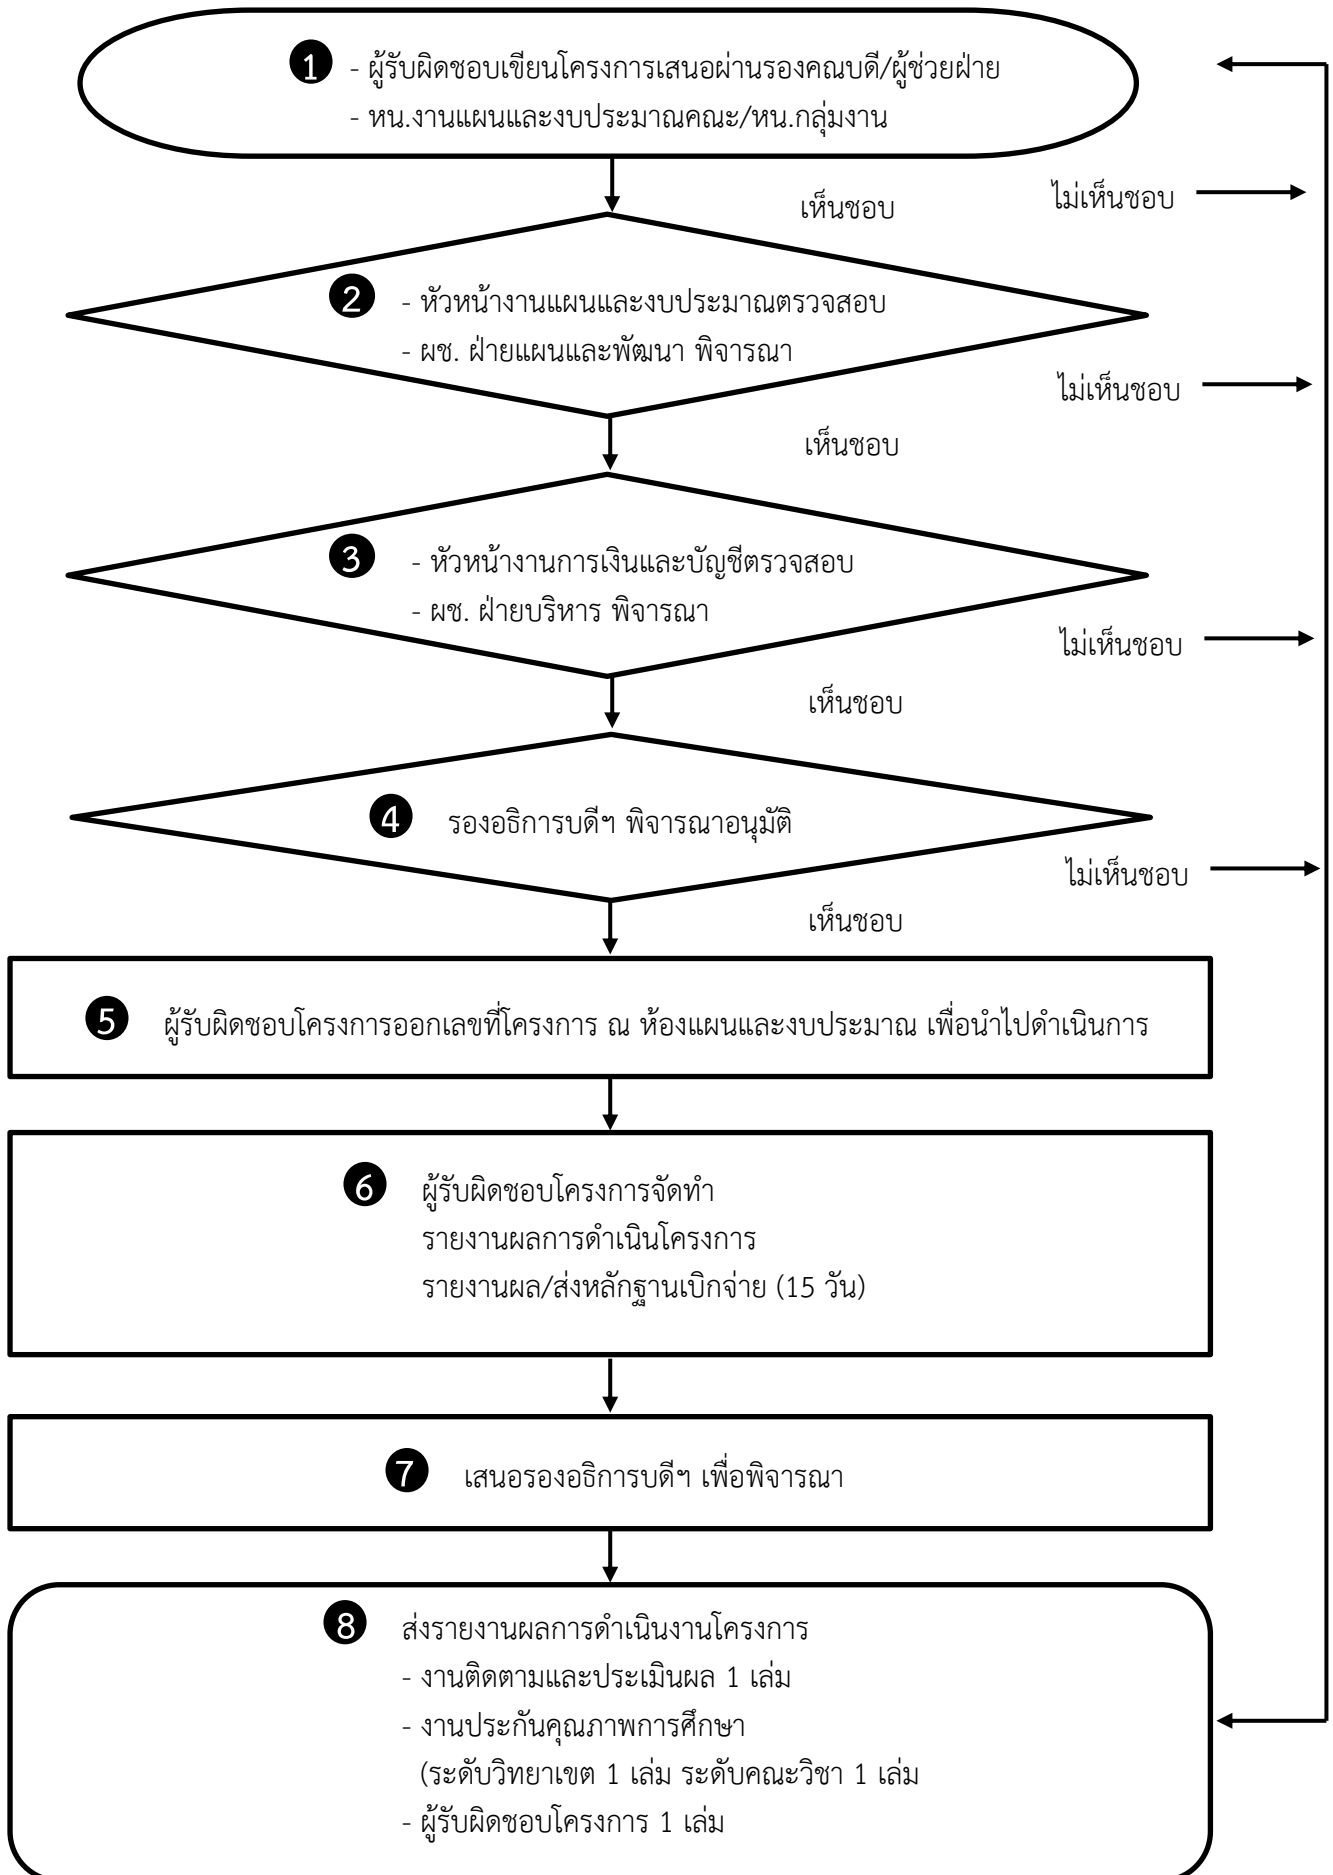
❶ - ผู้รับผิดชอบเขียนโครงการเสนอผ่านรองคณบดี/ผู้ช่วยฝ่าย
- หน.งานแผนและงบประมาณคณะ/หน.กลุ่มงาน

เห็นชอบ

ไม่เห็นชอบ

❷ - หัวหน้างานแผนและงบประมาณตรวจสอบ
- ผช. ฝ่ายแผนและพัฒนา พิจารณา

ไม่เห็นชอบ

เห็นชอบ

❸ - หัวหน้างานการเงินและบัญชีตรวจสอบ
- ผช. ฝ่ายบริหาร พิจารณา

ไม่เห็นชอบ

เห็นชอบ

❹ รองอธิการบดีฯ พิจารณาอนุมัติ

ไม่เห็นชอบ

เห็นชอบ

❺ ผู้รับผิดชอบโครงการออกเลขที่โครงการ ณ ห้องแผนและงบประมาณ เพื่อนำไปดำเนินการ

❻ ผู้รับผิดชอบโครงการจัดทำ
รายงานผลการดำเนินโครงการ
รายงานผล/ส่งหลักฐานเบิกจ่าย (15 วัน)

❼ เสนอรองอธิการบดีฯ เพื่อพิจารณา

❽ ส่งรายงานผลการดำเนินงานโครงการ
- งานติดตามและประเมินผล 1 เล่ม
- งานประกันคุณภาพการศึกษา
(ระดับวิทยาเขต 1 เล่ม ระดับคณะวิชา 1 เล่ม
- ผู้รับผิดชอบโครงการ 1 เล่ม